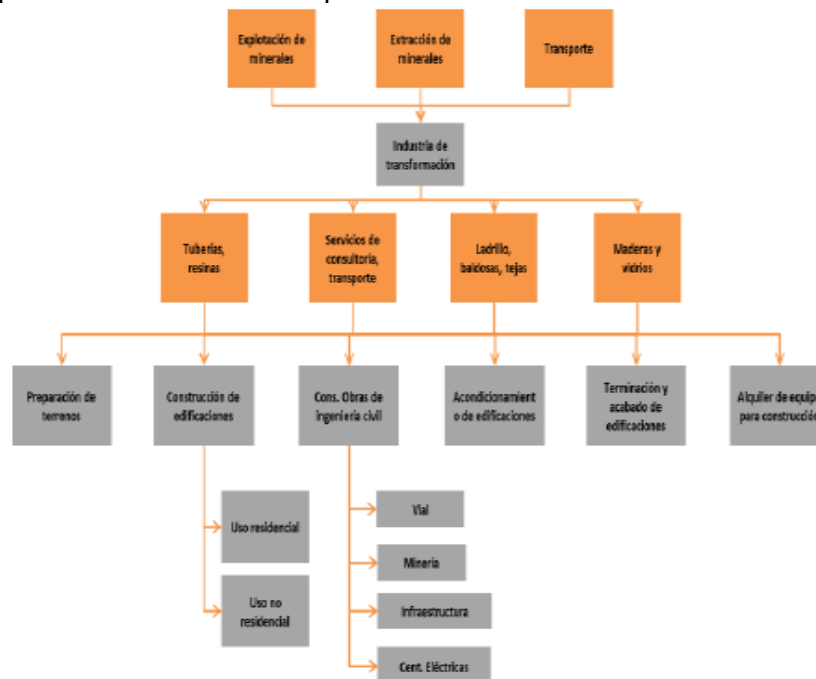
Explotación de minerales

Extracción de minerales

Transporte

Industria de transformación

Tuberías, resinas

Servicios de consultoría, transporte

Ladrillo, baldosas, tejas

Maderas y vidrios

Preparación de terrenos

Construcción de edificaciones

Cons. Obras de ingeniería civil

Acondicionamient o de edificaciones

Terminación y acabado de edificaciones

Alquiler de equip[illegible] para construcció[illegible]

Uso residencial

Uso no residencial

Vial

Minería

Infraestructura

Cent. Eléctricas